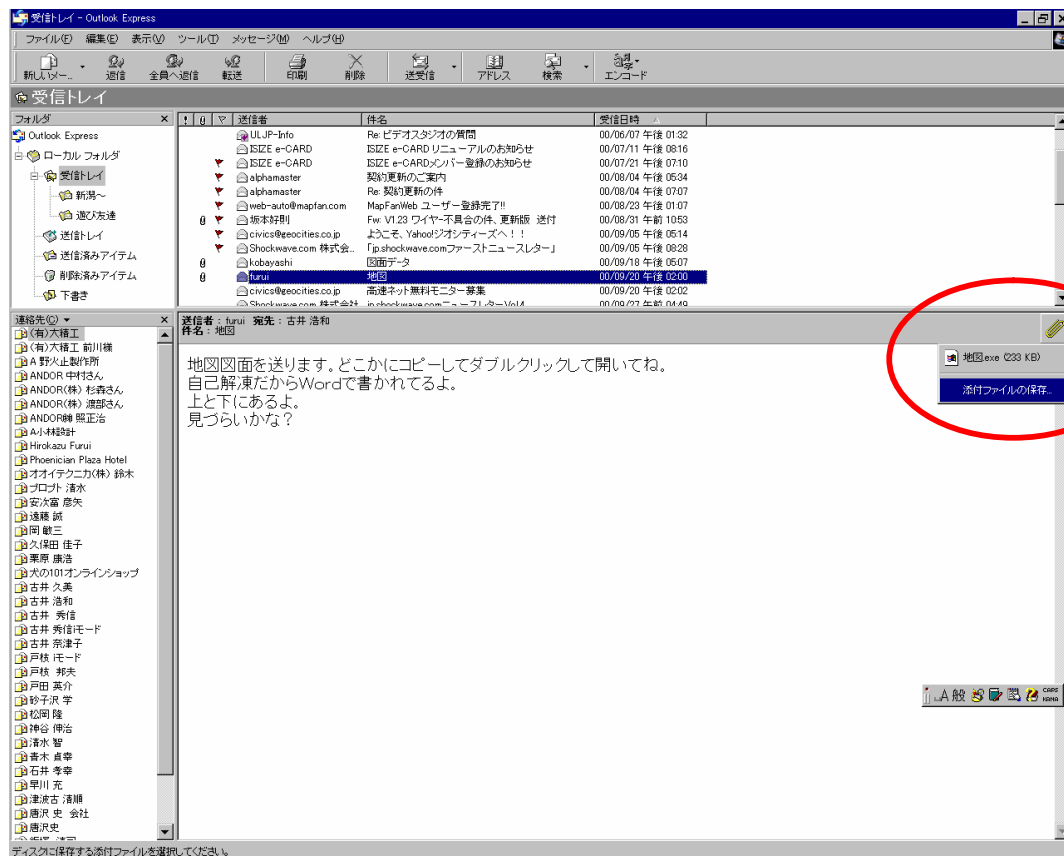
受信トレイ - Outlook Express

ファイル(F) 編集(E) 表示(V) ツール(T) メッセージ(M) ヘルプ(H)

新しいメ... 返信 全員へ返信 転送 印刷 削除 送受信 アドレス 検索 エンコード

受信トレイ

フォルダ

Outlook Express
ローカル フォルダ
受信トレイ
新潟～
遊び友達
送信トレイ
送信済みアイテム
削除済みアイテム
下書き

| ! | 0 | ▽ | 送信者 | 件名 | 受信日時 |
|---|---|---|---|---|---|
| | | | ULJP-Info | Re: ビデオスタジオの質問 | 00/06/07 午後 01:32 |
| | | | ISIZE e-CARD | ISIZE e-CARDリニューアルのお知らせ | 00/07/11 午後 08:16 |
| | | | ISIZE e-CARD | ISIZE e-CARDメンバー登録のお知らせ | 00/07/21 午後 07:10 |
| | | | alphamaster | 契約更新のご案内 | 00/08/04 午後 05:34 |
| | | | alphamaster | Re: 契約更新の件 | 00/08/04 午後 07:07 |
| | | | web-auto@mapfan.com | MapFanWeb ユーザー登録完了!! | 00/08/23 午後 01:07 |
| | | | 坂本好則 | Fw: V1.23 ワイヤー不具合の件、更新版 送付 | 00/08/31 午前 10:53 |
| | | | civics@geocities.co.jp | ようこそ、Yahoo!ジオシティーズへ！！ | 00/09/05 午後 05:14 |
| | | | Shockwave.com 株式会... | 「jp.shockwave.comファーストニュースレター」 | 00/09/05 午後 08:28 |
| | | | kobayashi | 図面データ | 00/09/18 午後 05:07 |
| | | | furui | 地図 | 00/09/20 午後 02:00 |
| | | | civics@geocities.co.jp | 高速ネット無料モニター募集 | 00/09/20 午後 02:02 |
| | | | Shockwave.com 株式会社 | jp.shockwave.comニュースレターVol4 | 00/09/27 午前 04:49 |

連絡先(C) ▼

(有)大精工
(有)大精工 前川様
A 野火止製作所
ANDOR 中村さん
ANDOR(株) 杉森さん
ANDOR(株) 渡部さん
ANDOR㈱ 照正治
A小林設計
Hirokazu Furui
Phoenician Plaza Hotel
オオイテクニカ(株) 鈴木
プロダト 清水
安次富 彦矢
遠藤 誠
岡 敏三
久保田 佳子
栗原 康浩
犬の101オンラインショップ
古井 久美
古井 浩和
古井 秀信
古井 秀信iモード
古井 奈津子
戸枝 iモード
戸枝 邦夫
戸田 英介
砂子沢 学
松岡 隆
神谷 伸治
清水 智
青木 貞幸
石井 孝幸
早川 充
津波古 清順
唐沢 史 会社
唐沢史

送信者: furui 宛先: 古井 浩和
件名: 地図

地図図面を送ります。どこかにコピーしてダブルクリックして開いてね。
自己解凍だからWordで書かれてるよ。
上と下にあるよ。
見づらいかな？

地図.exe (233 KB)
添付ファイルの保存...

A 般 CAPS KANA

ディスクに保存する添付ファイルを選択してください。